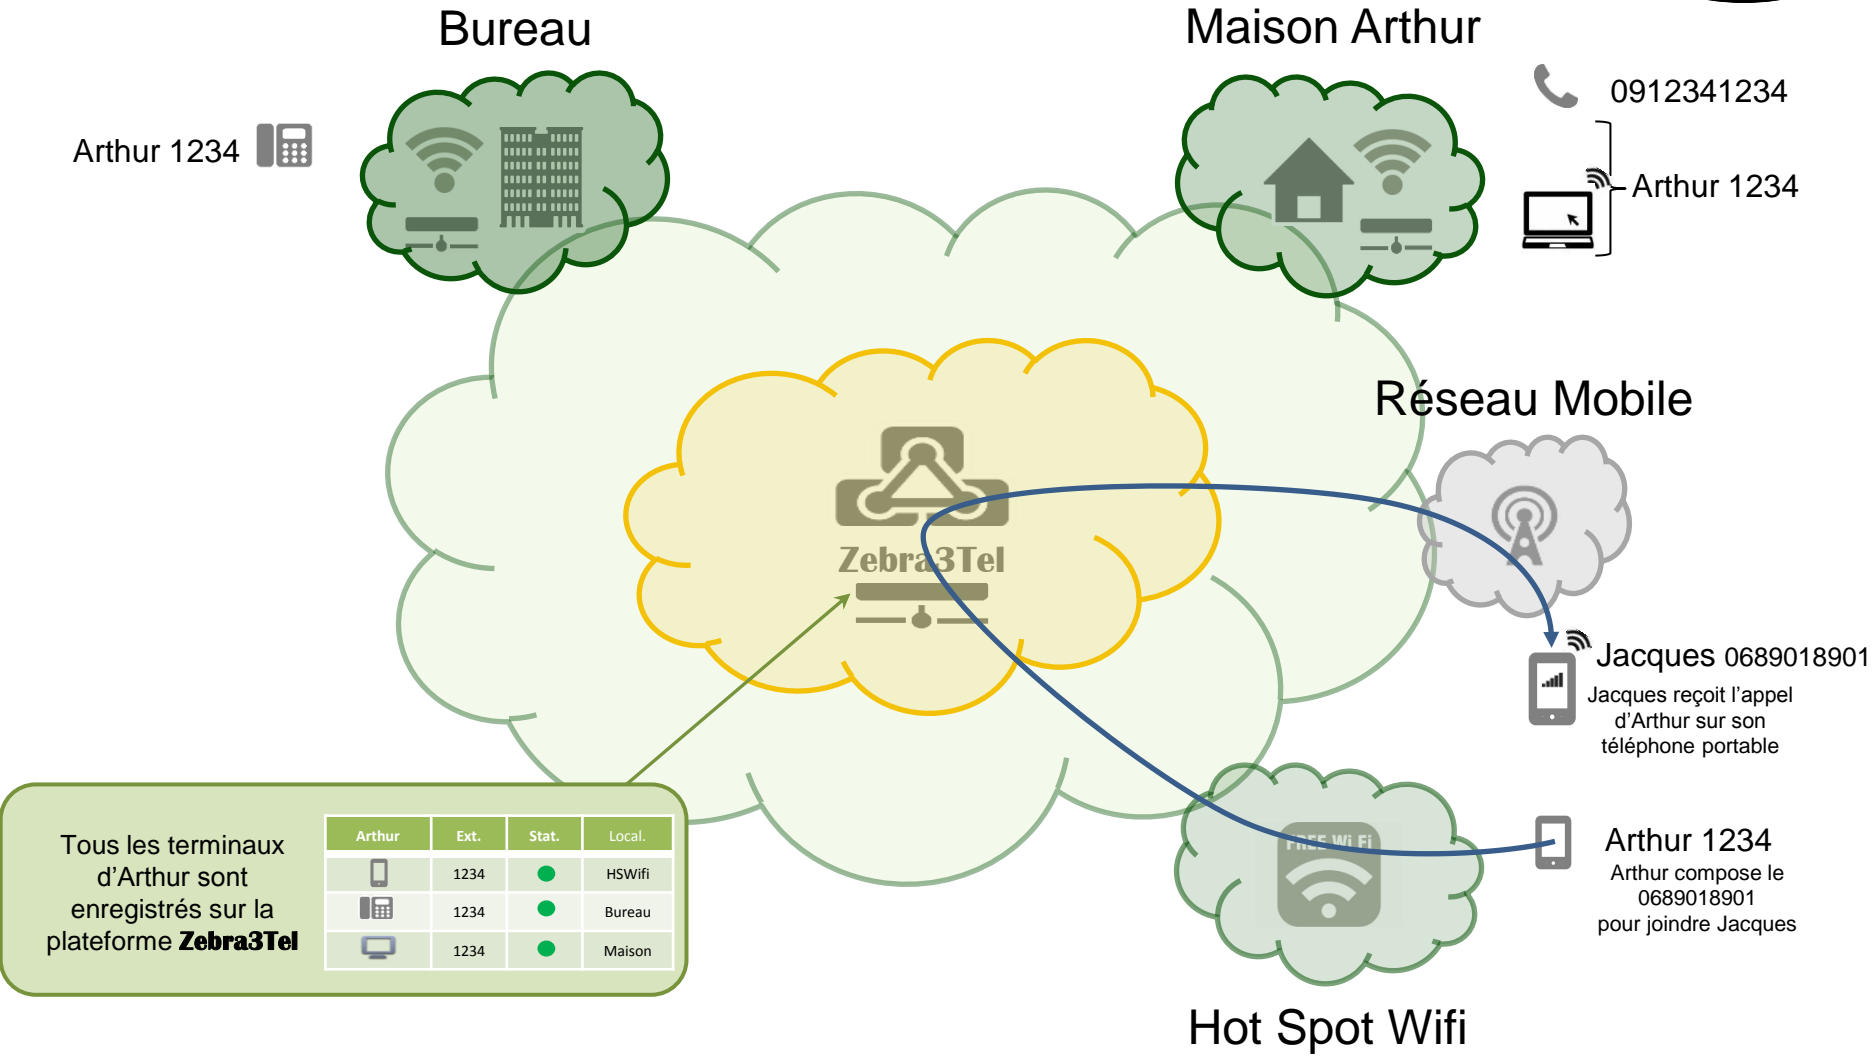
Bureau

Maison Arthur

Arthur 1234

0912341234

Arthur 1234

Réseau Mobile

Zebra3Tel

Jacques 0689018901

Jacques reçoit l'appel d'Arthur sur son téléphone portable

Arthur 1234

Arthur compose le 0689018901 pour joindre Jacques

FREE Wi Fi

Hot Spot Wifi

Tous les terminaux d'Arthur sont enregistrés sur la plateforme **Zebra3Tel**

| Arthur | Ext. | Stat. | Local. |
|---|---|---|---|
| | 1234 | | HSWifi |
| | 1234 | | Bureau |
| | 1234 | | Maison |